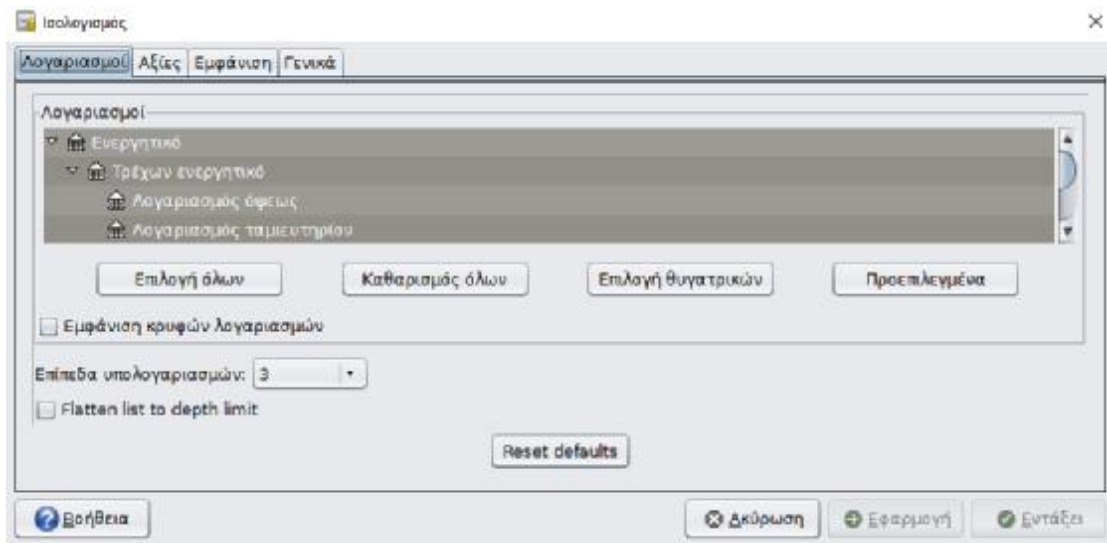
Ισολογισμός

Λογαριασμοί Αξίες Εμφάνιση Γενικά

Λογαριασμοί

Ενεργητικό
Τρέχων ενεργητικό
Λογαριασμός όψεως
Λογαριασμός ταμιευτηρίου

Επιλογή όλων
Καθαρισμός όλων
Επιλογή θυγατρικών
Προεπιλεγμένα

Εμφάνιση κρυφών λογαριασμών

Επίπεδα υπολογαριασμών: 3

Flatten list to depth limit

Reset defaults

Βοήθεια
Ακύρωση
Εφαρμογή
Εντάξει